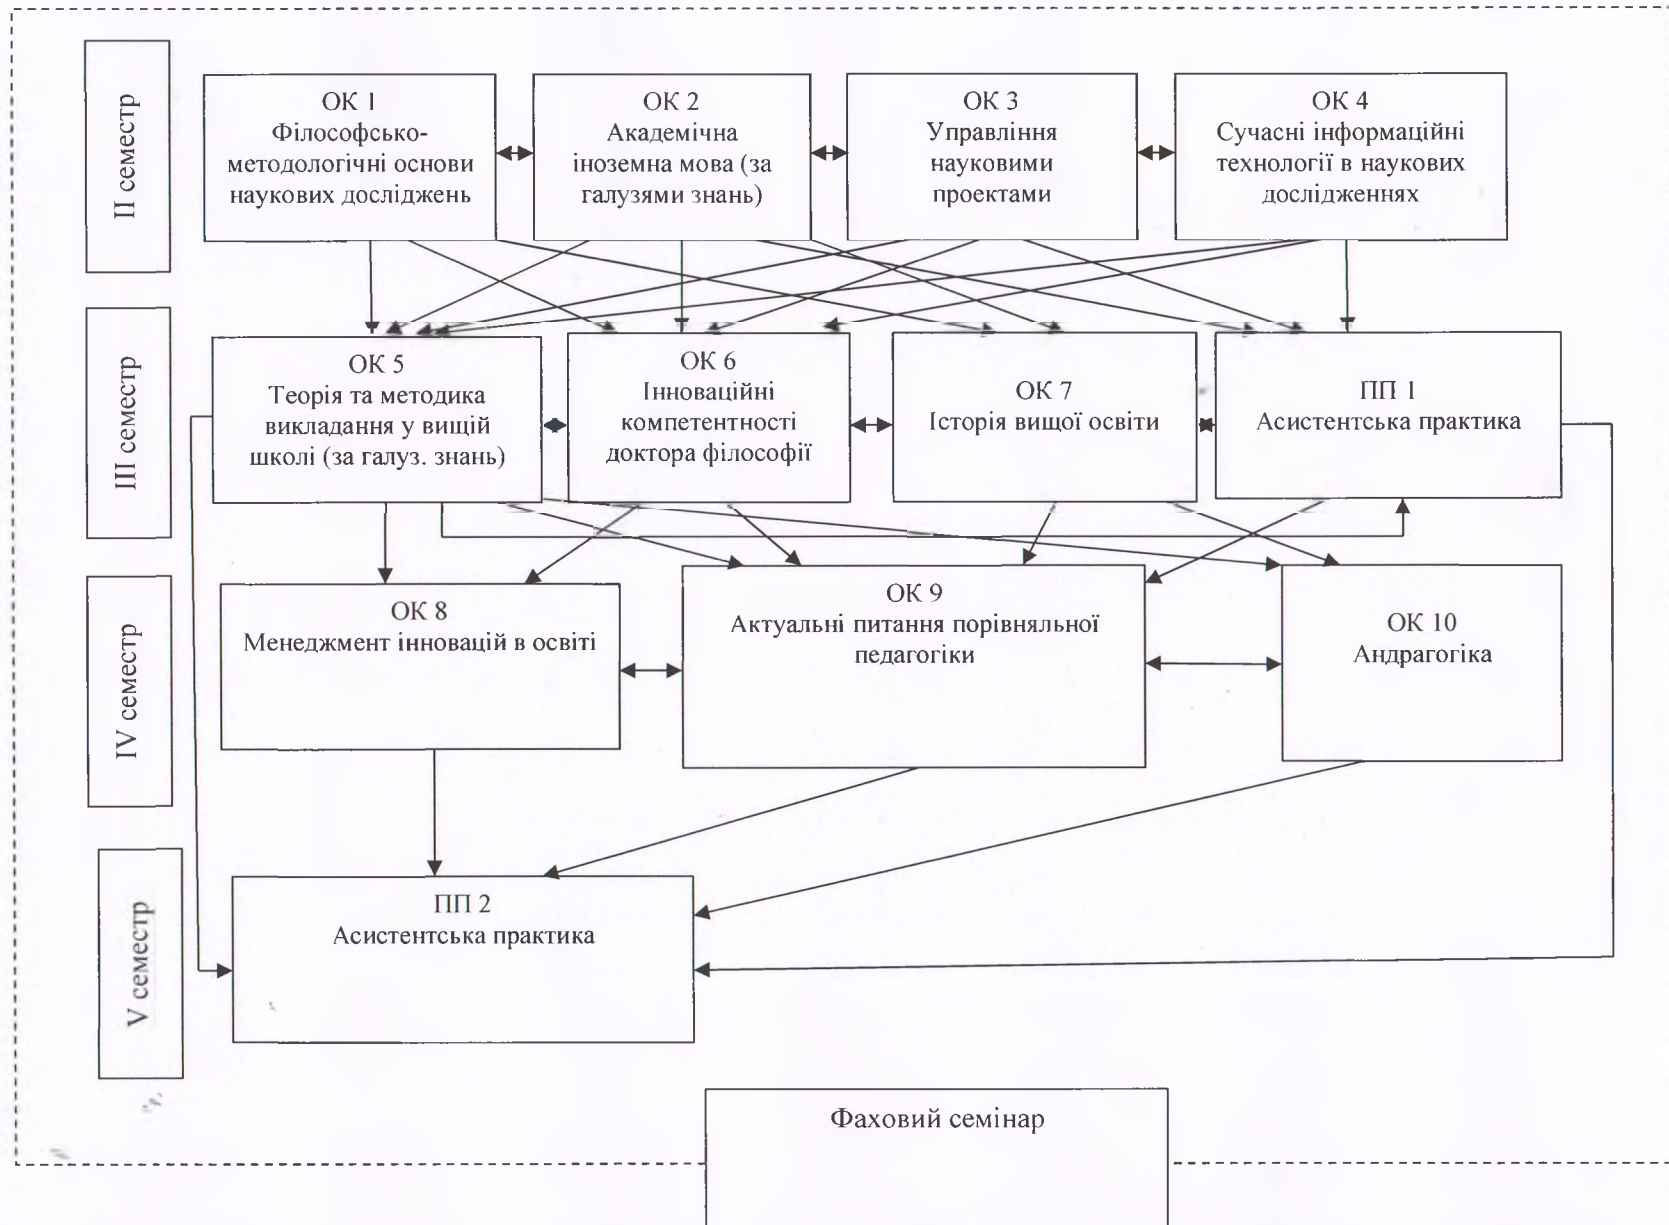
II семестр

ОК 1
Філософсько-методологічні основи наукових досліджень

ОК 2
Академічна іноземна мова (за галузями знань)

ОК 3
Управління науковими проектами

ОК 4
Сучасні інформаційні технології в наукових дослідженнях

III семестр

ОК 5
Теорія та методика викладання у вищій школі (за галуз. знань)

ОК 6
Інноваційні компетентності доктора філософії

ОК 7
Історія вищої освіти

ПП 1
Асистентська практика

IV семестр

ОК 8
Менеджмент інновацій в освіті

ОК 9
Актуальні питання порівняльної педагогіки

ОК 10
Андрагогіка

V семестр

ПП 2
Асистентська практика

Фаховий семінар